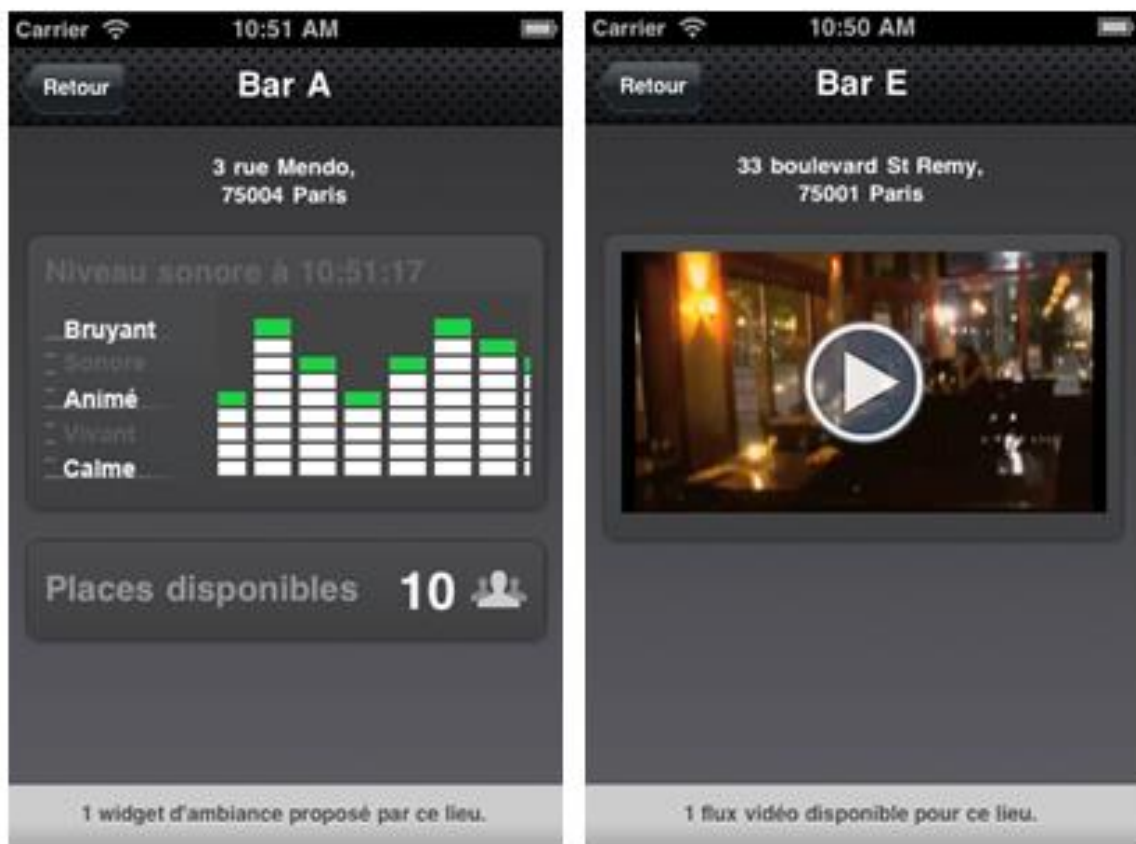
Carrier 10:51 AM

Retour

Bar A

3 rue Mendo,
75004 Paris

Niveau sonore à 10:51:17

Bruyant
Sonore
Animé
Vivant
Calme

Places disponibles 10

1 widget d'ambiance proposé par ce lieu.

Carrier 10:50 AM

Retour

Bar E

33 boulevard St Remy,
75001 Paris

1 flux vidéo disponible pour ce lieu.